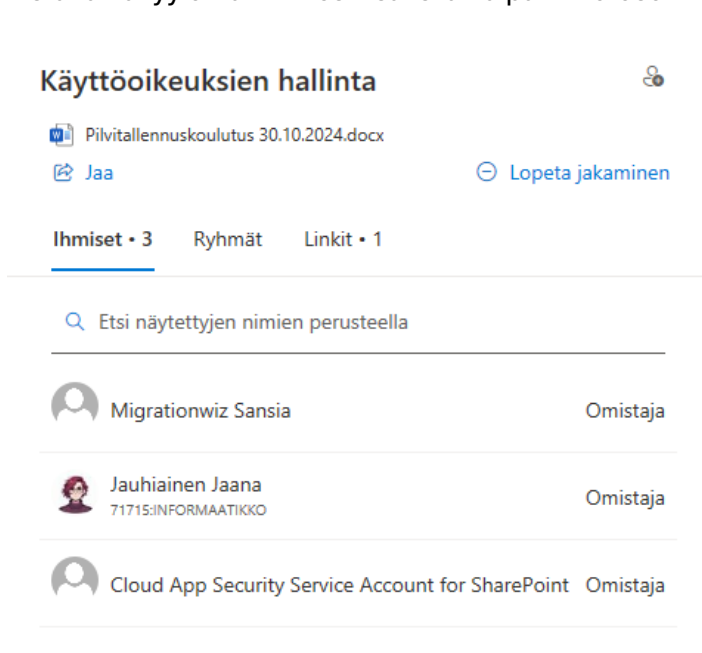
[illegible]

Käyttöoikeuksien hallinta

Pilvitallennuskoulutus 30.10.2024.docx

Jaa

Lopeta jakaminen

Ihmiset • 3 Ryhmät Linkit • 1

Etsi näytettyjen nimien perusteella

Migrationwiz Sansia Omistaja

Jauhiainen Jaana
71715:INFORMAATIKKO Omistaja

Cloud App Security Service Account for SharePoint Omistaja